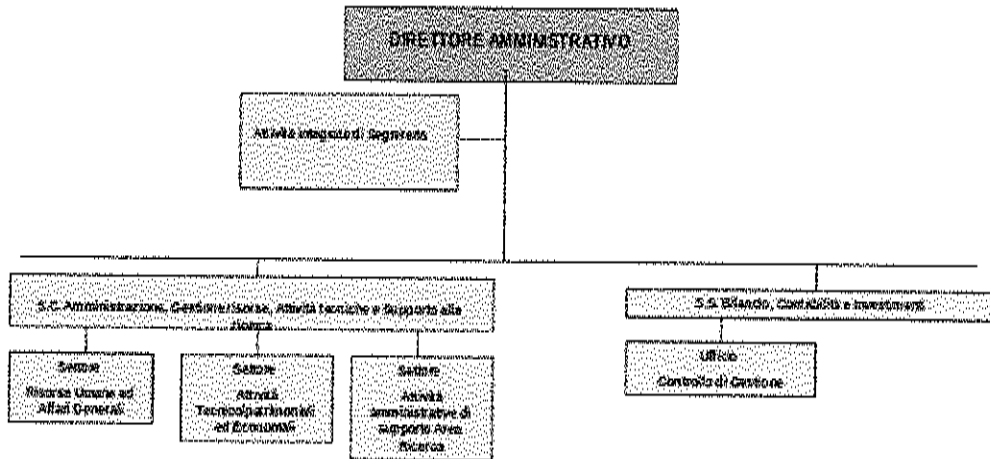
DIRETTORE AMMINISTRATIVO

Attività integrate di Segreteria

S.C. Amministrazione, Gestione risorse, Attività tecniche e Supporto alla Ricerca

Settore
Risorse Umane ed Affari Generali

Settore
Attività Tecnico/patrimoniali ed Economali

Settore
Attività Amministrative di Supporto Area Ricerca

S.S. Bilancio, Contabilità e Investimenti

Ufficio
Controllo di Gestione